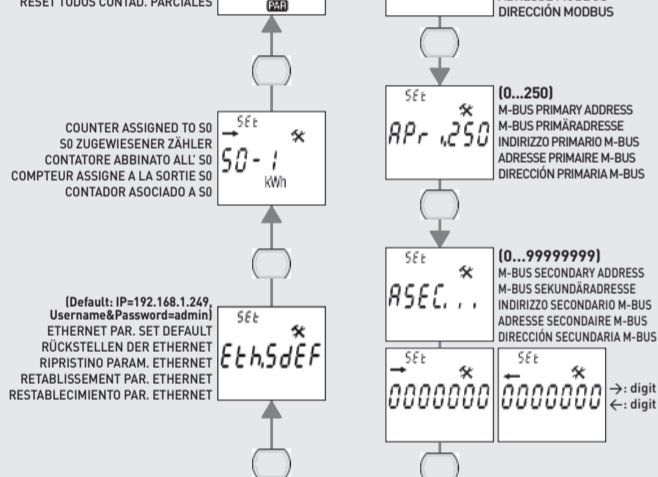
RESET TODOS CONTAD. PARCIALES

PAR

DIRECCIÓN MODBUS

COUNTER ASSIGNED TO S0
S0 ZUGEWIESENER ZÄHLER
CONTATORE ABBINATO ALL' S0
COMPTEUR ASSIGNE A LA SORTIE S0
CONTADOR ASOCIADO A S0

SEt
S0 - 1
kWh

(0...250)
M-BUS PRIMARY ADDRESS
M-BUS PRIMÄRADRESSE
INDIRIZZO PRIMARIO M-BUS
ADRESSE PRIMAIRE M-BUS
DIRECCIÓN PRIMARIA M-BUS

SEt
APr ,250

(Default: IP=192.168.1.249, Username&Password=admin)
ETHERNET PAR. SET DEFAULT
RÜCKSTELLEN DER ETHERNET
RIPRISTINO PARAM. ETHERNET
RETABLISSEMENT PAR. ETHERNET
RESTABLECIMIENTO PAR. ETHERNET

SEt
EthSdEF

(0...99999999)
M-BUS SECONDARY ADDRESS
M-BUS SEKUNDÄRADRESSE
INDIRIZZO SECONDARIO M-BUS
ADRESSE SECONDAIRE M-BUS
DIRECCIÓN SECUNDARIA M-BUS

SEt
ASEC. . .

SEt
→
0000000

SEt
←
0000000

→: digit
←: digit